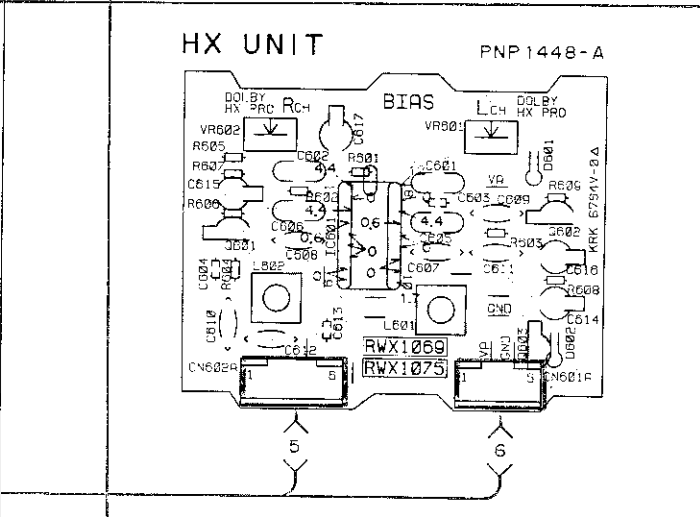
HX UNIT
PNP1448-A

DOLBY HX PRO
RCH
BIAS
LCH
DOLBY HX PRO

VR602
VR601
C617
D601
R605
R607
C602
R501
C601
C615
4.4
R606
R600
R602
VA
C603
C609
4.4
0.6
4.4
Q602
KRK 6791V-0A
C606
0.6
C605
R503
Q601
IC601
0.6
C508
C607
C611
C616
C604
R604
L602
R608
1.7
GND
C614
C610
C613
L601
Q603
D602
C612
RWX1069
RWX1075
CN602A
1
5
VA
GND
1
5
CN601F
5
6